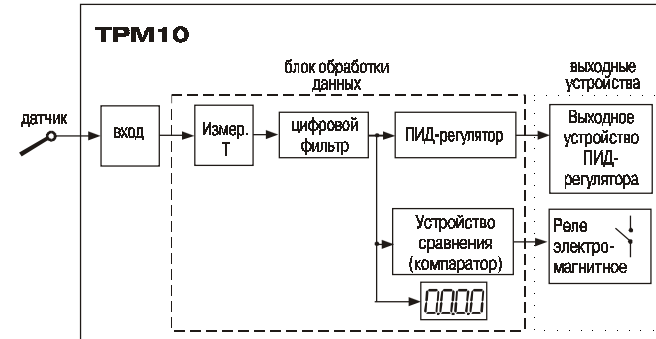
ТРМ10

блок обработки данных

выходные устройства

датчик

вход

Измер. Т

цифровой фильтр

ПИД-регулятор

Выходное устройство ПИД-регулятора

Устройство сравнения (компаратор)

Реле электро-магнитное

0.000